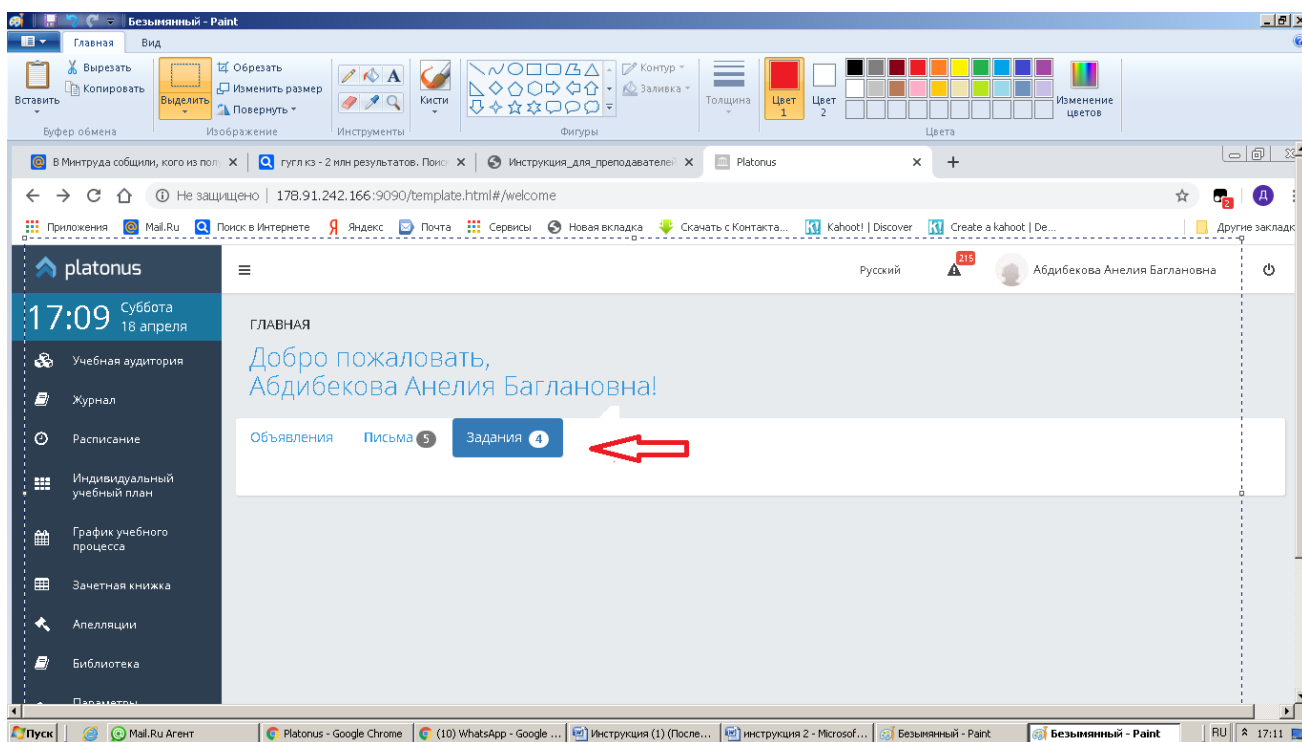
Безымянный - Paint

Главная Вид

Вставить Вырезать Копировать Буфер обмена
Выделить Обрезать Изменить размер Повернуть Изображение
Инструменты
Кисти
Контур Заливка Фигуры
Толщина
Цвет 1 Цвет 2
Изменение цветов
Цвета

В Минтруда собщили, кого из пол ×
гугл кз - 2 млн результатов. Поис ×
Инструкция_для_преподавателей ×
Platonus ×
+

Не защищено | 178.91.242.166:9090/template.html#/welcome

Приложения Mail.Ru Поиск в Интернете Яндекс Почта Сервисы Новая вкладка Скачать с Контакта... Kahoot! | Discover Create a kahoot | De... Другие заклад

platonus
Русский 215 Абдибекова Анелия Баглановна

17:09 Суббота 18 апреля

Учебная аудитория
Журнал
Расписание
Индивидуальный учебный план
График учебного процесса
Зачетная книжка
Апелляции
Библиотека
Параметры

ГЛАВНАЯ
Добро пожаловать,
Абдибекова Анелия Баглановна!

Объявления Письма 5 Задания 4

Пуск Mail.Ru Агент Platonus - Google Chrome (10) WhatsApp - Google ... Инструкция (1) (После... инструкция 2 - Microsof... Безымянный - Paint Безымянный - Paint RU 17:11